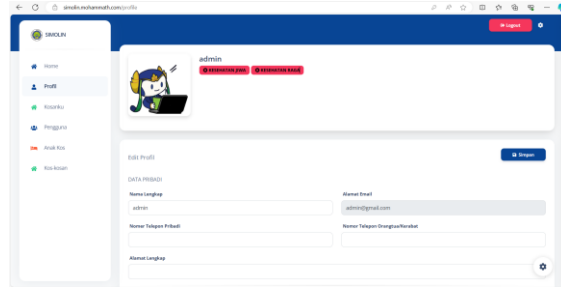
simolin.mohammath.com/profile

SIMOLIN

Logout

Home
Profil
Kosanku
Pengguna
Anak Kos
Kos-kosan

admin

KESEHATAN JIWA KESEHATAN RAGA

Edit Profil

Simpan

DATA PRIBADI

Nama Lengkap
admin

Alamat Email
admin@gmail.com

Nomor Telepon Pribadi

Nomor Telepon Orangtua/Kerabat

Alamat Lengkap